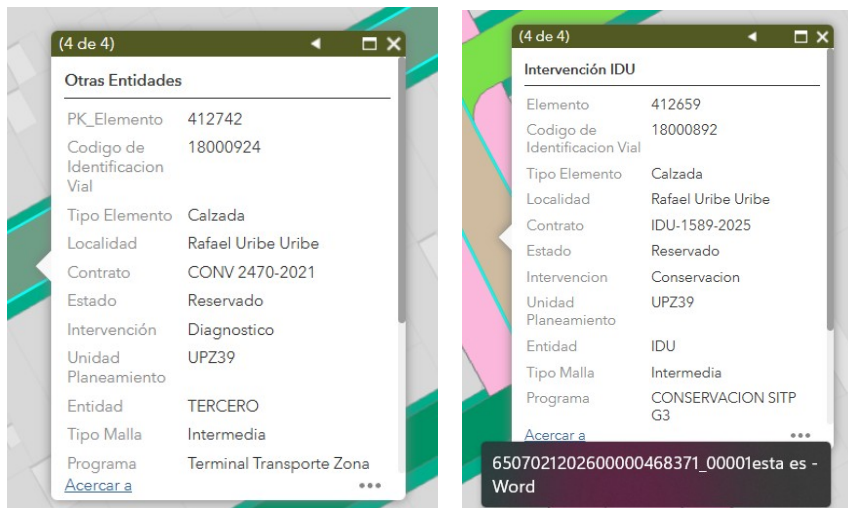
(4 de 4)

Otras Entidades

| | |
|---|---|
| PK_Elemento | 412742 |
| Codigo de Identificacion Vial | 18000924 |
| Tipo Elemento | Calzada |
| Localidad | Rafael Uribe Uribe |
| Contrato | CONV 2470-2021 |
| Estado | Reservado |
| Intervención | Diagnostico |
| Unidad Planeamiento | UPZ39 |
| Entidad | TERCERO |
| Tipo Malla | Intermedia |
| Programa | Terminal Transporte Zona |

Acercar a

(4 de 4)

Intervención IDU

| | |
|---|---|
| Elemento | 412659 |
| Codigo de Identificacion Vial | 18000892 |
| Tipo Elemento | Calzada |
| Localidad | Rafael Uribe Uribe |
| Contrato | IDU-1589-2025 |
| Estado | Reservado |
| Intervencion | Conservacion |
| Unidad Planeamiento | UPZ39 |
| Entidad | IDU |
| Tipo Malla | Intermedia |
| Programa | CONSERVACION SITP G3 |

Acercar a

650702120260000046837​1_00001esta es - Word